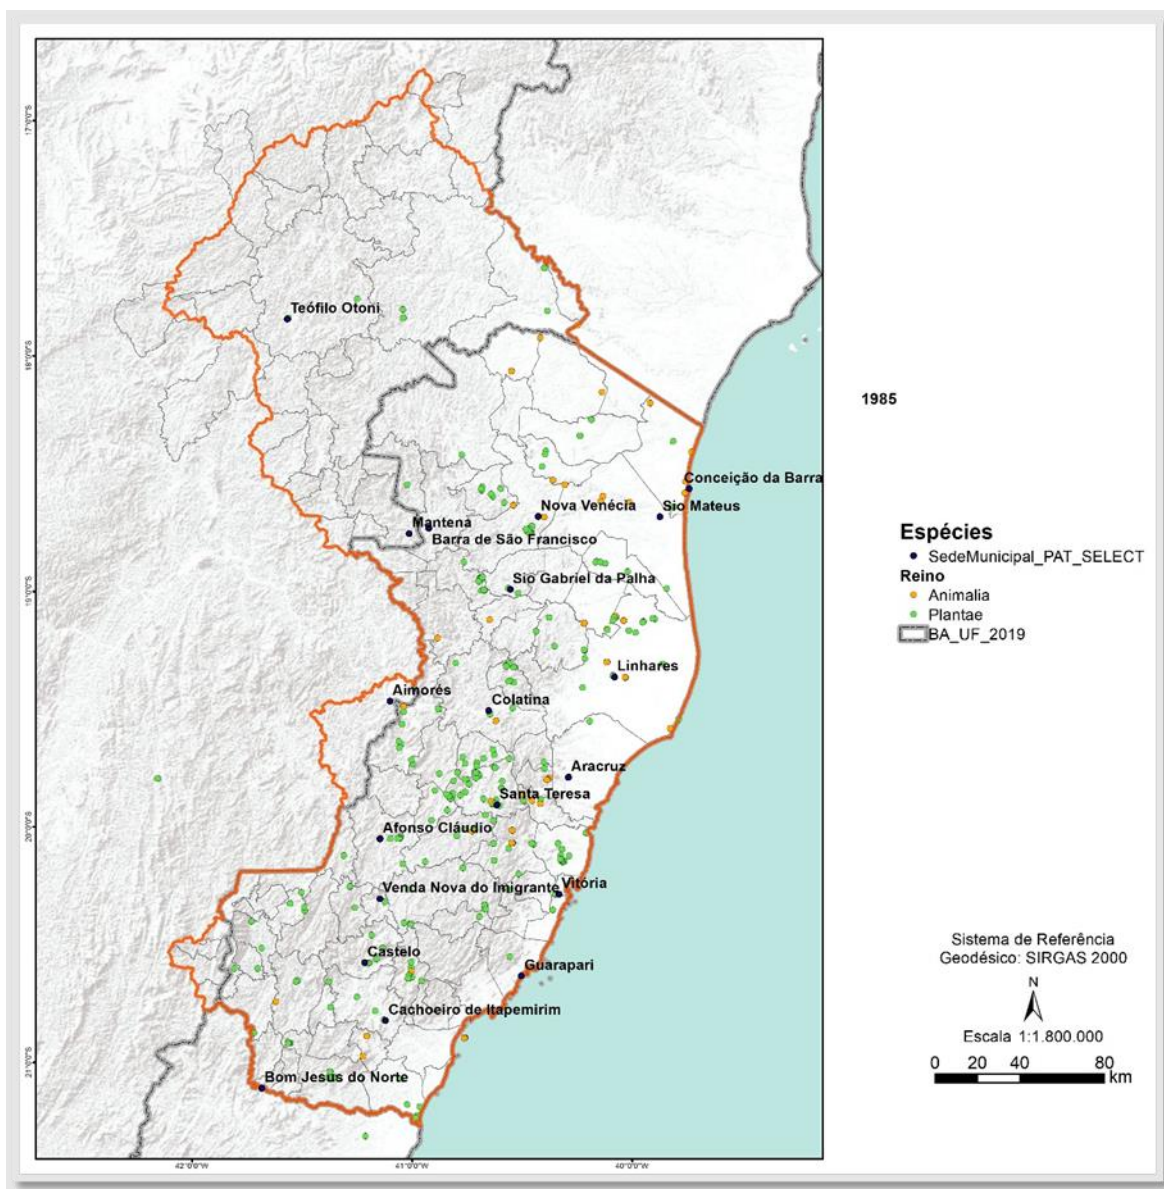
17°0'0"S
18°0'0"S
19°0'0"S
20°0'0"S
21°0'0"S

Teófilo Otoni
Conceição da Barra
Nova Venécia
Sio Mateus
Mantena
Barra de São Francisco
Sio Gabriel da Palha
Linhares
Aimorés
Colatina
Aracruz
Santa Teresa
Afonso Cláudio
Venda Nova do Imigrante
Vitória
Castelo
Guarapari
Cachoeiro de Itapemirim
Bom Jesus do Norte

42°0'0"W
41°0'0"W
40°0'0"W

1985

Espécies
SedeMunicipal_PAT_SELECT
Reino
Animalia
Plantae
BA_UF_2019

Sistema de Referência
Geodésico: SIRGAS 2000

N

Escala 1:1.800.000
0 20 40 80 km